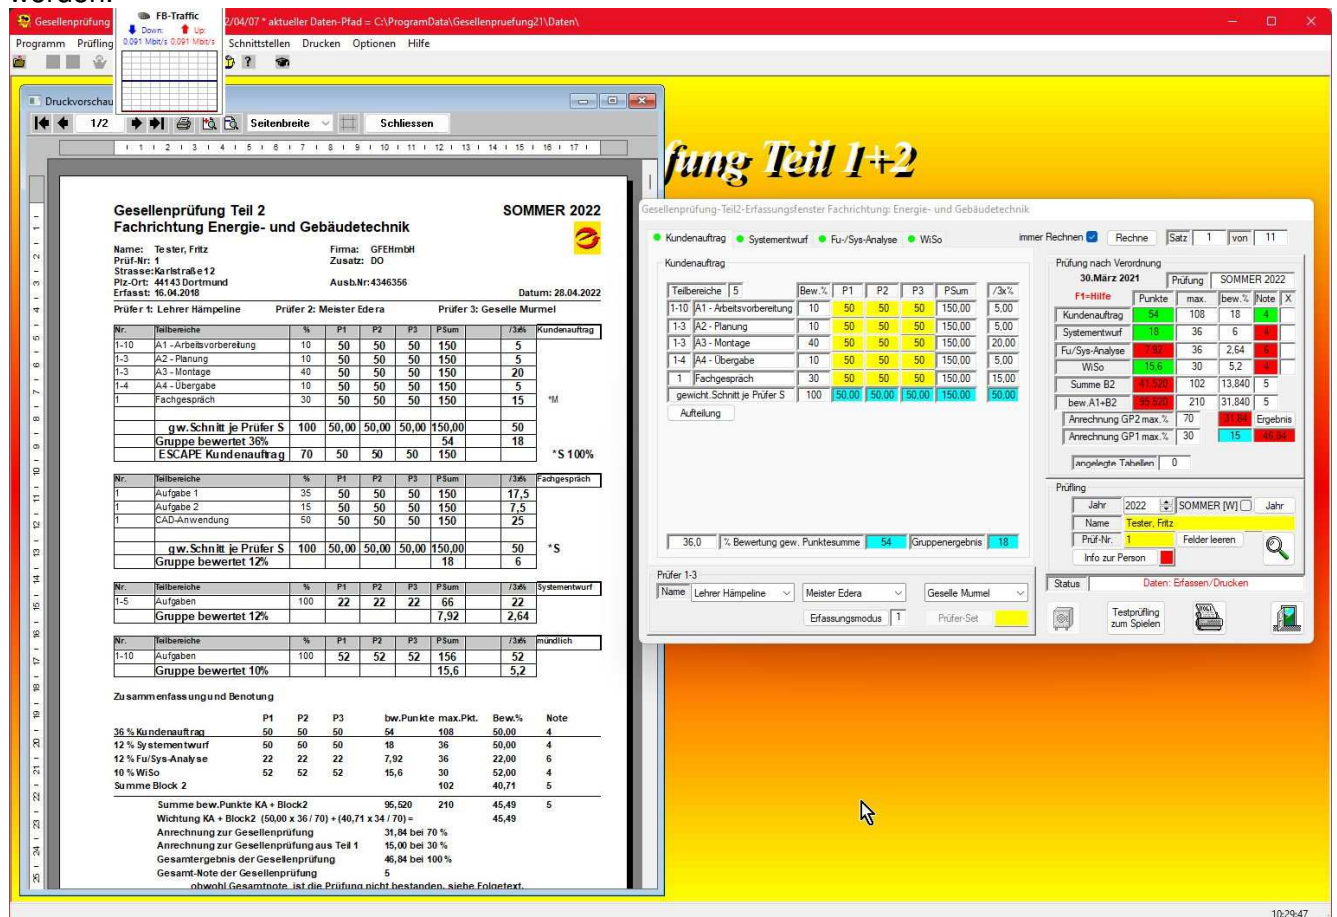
werden.

Gesellenprüfung 2/04/07 * aktueller Daten-Pfad = C:\ProgramData\Gesellenpruefung21\Daten\

FB-Traffic
Down: Up
0.091 Mbit/s 0.091 Mbit/s

Programm Prüfling Schnittstellen Drucken Optionen Hilfe

Druckvorschau
1/2 Seitenbreite Schliessen

fung Teil 1+2

Gesellenprüfung Teil 2
Fachrichtung Energie- und Gebäudetechnik
SOMMER 2022

Name: Tester, Fritz
Prüf-Nr: 1
Strasse: Karlstraße 12
Plz-Ort: 44143 Dortmund
Erfasst: 16.04.2018
Firma: GFEHmbH
Zusatz: DO
Ausb.Nr: 4346356
Datum: 28.04.2022

Prüfer 1: Lehrer Hämpeline Prüfer 2: Meister Edera Prüfer 3: Geselle Mumel

| Nr. | Teilbereiche | % | P1 | P2 | P3 | PSum | /3x% | Kundenauftrag |
|---|---|---|---|---|---|---|---|---|
| 1-10 | A1 - Arbeitsvorbereitung | 10 | 50 | 50 | 50 | 150 | 5 | |
| 1-3 | A2 - Planung | 10 | 50 | 50 | 50 | 150 | 5 | |
| 1-3 | A3 - Montage | 40 | 50 | 50 | 50 | 150 | 20 | |
| 1-4 | A4 - Übergabe | 10 | 50 | 50 | 50 | 150 | 5 | |
| 1 | Fachgespräch | 30 | 50 | 50 | 50 | 150 | 15 | *M |
| | gw. Schnitt je Prüfer S | 100 | 50,00 | 50,00 | 50,00 | 150,00 | 50 | |
| | Gruppe bewertet 36% | | | | | 54 | 18 | |
| | ESCAPE Kundenauftrag | 70 | 50 | 50 | 50 | 150 | | *S 100% |

| Nr. | Teilbereiche | % | P1 | P2 | P3 | PSum | /3x% | Fachgespräch |
|---|---|---|---|---|---|---|---|---|
| 1 | Aufgabe 1 | 35 | 50 | 50 | 50 | 150 | 17,5 | |
| 1 | Aufgabe 2 | 15 | 50 | 50 | 50 | 150 | 7,5 | |
| 1 | CAD-Anwendung | 50 | 50 | 50 | 50 | 150 | 25 | |
| | gw. Schnitt je Prüfer S | 100 | 50,00 | 50,00 | 50,00 | 150,00 | 50 | *S |
| | Gruppe bewertet 12% | | | | | 18 | 6 | |

| Nr. | Teilbereiche | % | P1 | P2 | P3 | PSum | /3x% | Systementwurf |
|---|---|---|---|---|---|---|---|---|
| 1-5 | Aufgaben | 100 | 22 | 22 | 22 | 66 | 22 | |
| | Gruppe bewertet 12% | | | | | 7,92 | 2,64 | |

| Nr. | Teilbereiche | % | P1 | P2 | P3 | PSum | /3x% | mündlich |
|---|---|---|---|---|---|---|---|---|
| 1-10 | Aufgaben | 100 | 52 | 52 | 52 | 156 | 52 | |
| | Gruppe bewertet 10% | | | | | 15,6 | 5,2 | |

Zusammenfassung und Benotung

| | P1 | P2 | P3 | bw.Punkte | max.Pkt. | Bew.% | Note |
|---|---|---|---|---|---|---|---|
| 36 % Kundenauftrag | 50 | 50 | 50 | 54 | 108 | 50,00 | 4 |
| 12 % Systementwurf | 50 | 50 | 50 | 18 | 36 | 50,00 | 4 |
| 12 % Fu/Sys-Analyse | 22 | 22 | 22 | 7,92 | 36 | 22,00 | 6 |
| 10 % WiSo | 52 | 52 | 52 | 15,6 | 30 | 52,00 | 4 |
| Summe Block 2 | | | | | 102 | 40,71 | 5 |

Summe bew.Punkte KA + Block2 95,520 210 45,49 5
Wichtung KA + Block2 (50,00 x 36 / 70) + (40,71 x 34 / 70) = 45,49
Anrechnung zur Gesellenprüfung 31,84 bei 70 %
Anrechnung zur Gesellenprüfung aus Teil 1 15,00 bei 30 %
Gesamtergebnis der Gesellenprüfung 46,84 bei 100 %
Gesamt-Note der Gesellenprüfung 5
obwohl Gesamtnote, ist die Prüfung nicht bestanden, siehe Folgetext.

Gesellenprüfung-Teil2-Erfassungsfenster Fachrichtung: Energie- und Gebäudetechnik

Kundenauftrag Systementwurf Fu-/Sys-Analyse WiSo
immer Rechnen Rechne Satz 1 von 11

Kundenauftrag

| Teilbereiche 5 | Bew.% | P1 | P2 | P3 | PSum | /3x% |
|---|---|---|---|---|---|---|
| 1-10 A1 - Arbeitsvorbereitung | 10 | 50 | 50 | 50 | 150,00 | 5,00 |
| 1-3 A2 - Planung | 10 | 50 | 50 | 50 | 150,00 | 5,00 |
| 1-3 A3 - Montage | 40 | 50 | 50 | 50 | 150,00 | 20,00 |
| 1-4 A4 - Übergabe | 10 | 50 | 50 | 50 | 150,00 | 5,00 |
| 1 Fachgespräch | 30 | 50 | 50 | 50 | 150,00 | 15,00 |
| gewicht.Schnitt je Prüfer S | 100 | 50,00 | 50,00 | 50,00 | 150,00 | 50,00 |

Aufteilung

36,0 % Bewertung gew. Punktesumme 54 Gruppenergebnis 18

Prüfung nach Verordnung
30.März 2021 Prüfung SOMMER 2022
F1=Hilfe

| | Punkte | max. | bew.% | Note | X |
|---|---|---|---|---|---|
| Kundenauftrag | 54 | 108 | 18 | 4 | |
| Systementwurf | 18 | 36 | 6 | 4 | |
| Fu/Sys-Analyse | 7,92 | 36 | 2,64 | 6 | |
| WiSo | 15,6 | 30 | 5,2 | 4 | |
| Summe B2 | 41,520 | 102 | 13,840 | 5 | |
| bew.A1+B2 | 95,520 | 210 | 31,840 | 5 | |

Anrechnung GP2 max.% 70 31,84 Ergebnis
Anrechnung GP1 max.% 30 15 46,84
angelegte Tabellen 0

Prüfling
Jahr 2022 SOMMER [W] Jahr
Name Tester, Fritz
Prüf-Nr. 1 Felder leeren
Info zur Person

Prüfer 1-3
Name Lehrer Hämpeline Meister Edera Geselle Mumel
Erfassungsmodus 1 Prüfer-Set

Status Daten: Erfassen/Drucken
Testprüfling zum Spielen

10:29:47